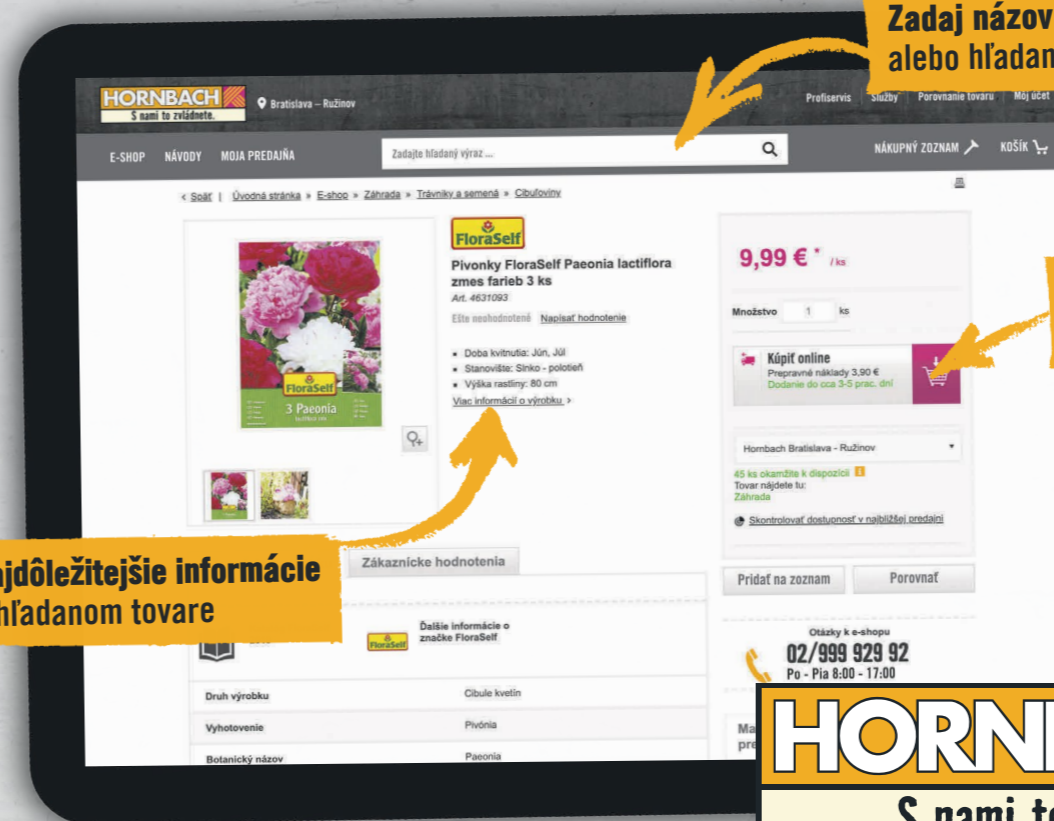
Zadaj názov
alebo hľadan

HORNBACH
S nami to zvládnete.
Bratislava – Ružinov
Profiservis | Služby | Porovnanie tovaru | Môj účet

E-SHOP NÁVODY MOJA PREDAJŇA
Zadajte hľadaný výraz ...
NÁKUPNÝ ZOZNAM KOŠÍK

< Späť | Úvodná stránka » E-shop » Záhrada » Trávniky a semená » Cibuľoviny

FloraSelf
Pivonky FloraSelf Paeonia lactiflora zmes farieb 3 ks
Art. 4631093
Ešte neohodnotené Napísať hodnotenie

FloraSelf
3 Paeonia

• Doba kvitnutia: Jún, Júl
• Stanovište: Slnko - polotieň
• Výška rastliny: 80 cm
Viac informácií o výrobku >

9,99 € * / ks
Množstvo 1 ks
Kúpiť online
Prepravné náklady 3,90 €
Dodanie do cca 3-5 prac. dní

Hornbach Bratislava - Ružinov
45 ks okamžite k dispozícii
Tovar nájdete tu:
Záhrada
Skontrolovať dostupnosť v najbližšej predajni

Pridať na zoznam
Porovnať

ajdôležitejšie informácie
hľadanom tovare

Zákaznícke hodnotenia

FloraSelf
Ďalšie informácie o značke FloraSelf

Otázky k e-shopu
02/999 929 92
Po - Pia 8:00 - 17:00

| Druh výrobku | Cibule kvetín |
|---|---|
| Vyhotovenie | Pivónia |
| Botanický názov | Paeonia |

Ma
pre

HORN
S nami to